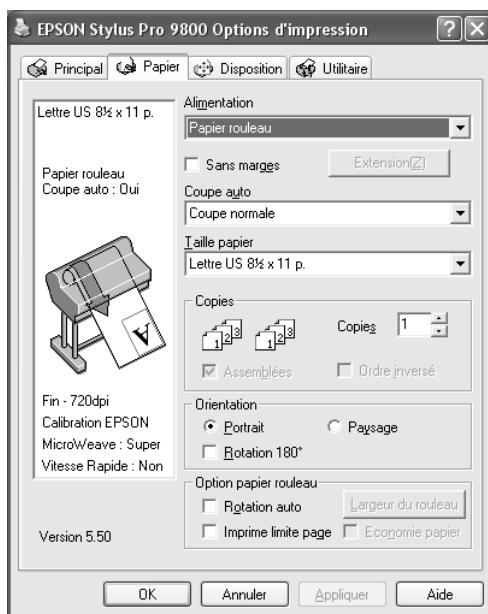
EPSON Stylus Pro 9800 Options d'impression

Principal | Papier | Disposition | Utilitaire

Lettre US 8½ x 11 p.

Papier rouleau
Coupe auto : Oui

Fin - 720dpi
Calibration EPSON
MicroWeave : Super
Vitesse Rapide : Non

Version 5.50

Alimentation
Papier rouleau

Sans marges
Extension(Z)

Coupe auto
Coupe normale

Taille papier
Lettre US 8½ x 11 p.

Copies
Copies 1
Assemblées
Ordre inversé

Orientation
Portrait
Paysage
Rotation 180°

Option papier rouleau
Rotation auto
Largeur du rouleau
Imprime limite page
Economie papier

OK
Annuler
Appliquer
Aide